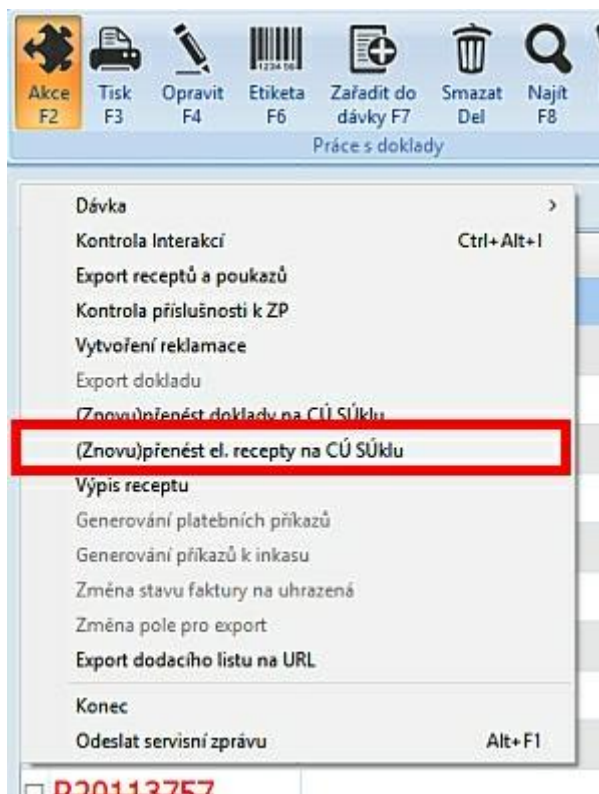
Akce F2
Tisk F3
Opravit F4
Etiketa F6
Zařadit do dávky F7
Smazat Del
Najít F8
Práce s doklady

Dávka ›
Kontrola Interakcí Ctrl+Alt+I
Export receptů a poukazů
Kontrola příslušnosti k ZP
Vytvoření reklamace
Export dokladu
(Znovu)přenést doklady na CÚ SÚKlu
(Znovu)přenést el. recepty na CÚ SÚKlu
Výpis receptu
Generování platebních příkazů
Generování příkazů k inkasu
Změna stavu faktury na uhrazená
Změna pole pro export
Export dodacího listu na URL
Konec
Odeslat servisní zprávu Alt+F1

P20113757